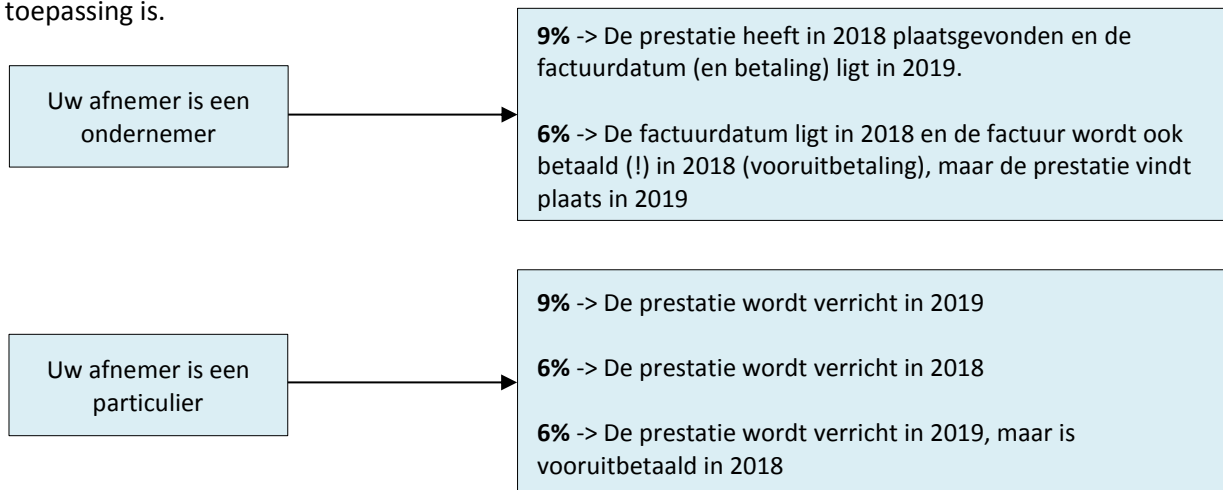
toepassing is.

Uw afnemer is een ondernemer

**9%** -> De prestatie heeft in 2018 plaatsgevonden en de factuurdatum (en betaling) ligt in 2019.

**6%** -> De factuurdatum ligt in 2018 en de factuur wordt ook betaald (!) in 2018 (vooruitbetaling), maar de prestatie vindt plaats in 2019

Uw afnemer is een particulier

**9%** -> De prestatie wordt verricht in 2019

**6%** -> De prestatie wordt verricht in 2018

**6%** -> De prestatie wordt verricht in 2019, maar is vooruitbetaald in 2018